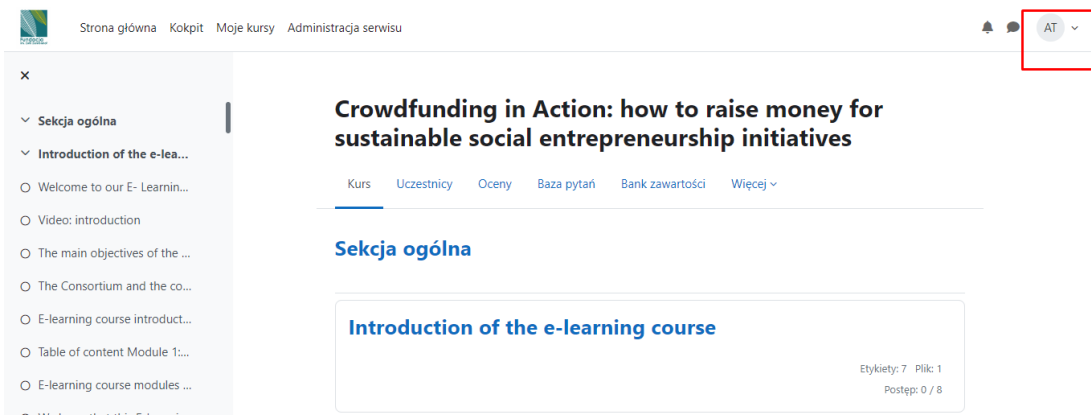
Strona główna Kokpit Moje kursy Administracja serwisu

AT

×

Sekcja ogólna

Introduction of the e-lea...

Welcome to our E- Learnin...

Video: introduction

The main objectives of the ...

The Consortium and the co...

E-learning course introduct...

Table of content Module 1:...

E-learning course modules ...

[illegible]

Crowdfunding in Action: how to raise money for sustainable social entrepreneurship initiatives

Kurs Uczestnicy Oceny Baza pytań Bank zawartości Więcej

Sekcja ogólna

Introduction of the e-learning course

Etykiety: 7 Plik: 1

Postęp: 0 / 8